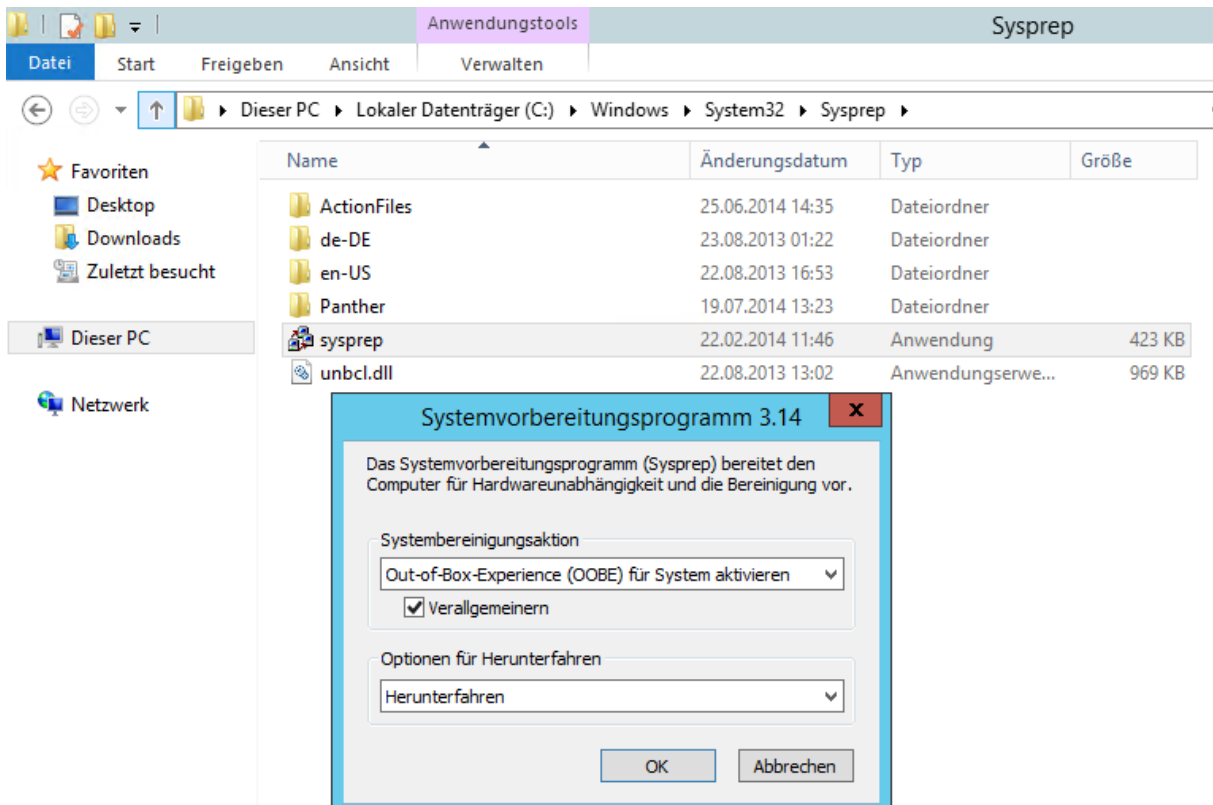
Anwendungstools

Sysprep

Datei Start Freigeben Ansicht Verwalten

Dieser PC ▸ Lokaler Datenträger (C:) ▸ Windows ▸ System32 ▸ Sysprep ▸

Favoriten
Desktop
Downloads
Zuletzt besucht

Dieser PC

Netzwerk

| Name | Änderungsdatum | Typ | Größe |
|---|---|---|---|
| ActionFiles | 25.06.2014 14:35 | Dateiordner | |
| de-DE | 23.08.2013 01:22 | Dateiordner | |
| en-US | 22.08.2013 16:53 | Dateiordner | |
| Panther | 19.07.2014 13:23 | Dateiordner | |
| sysprep | 22.02.2014 11:46 | Anwendung | 423 KB |
| unbcl.dll | 22.08.2013 13:02 | Anwendungserwe... | 969 KB |

Systemvorbereitungsprogramm 3.14

Das Systemvorbereitungsprogramm (Sysprep) bereitet den Computer für Hardwareunabhängigkeit und die Bereinigung vor.

Systembereinigungsaktion

Out-of-Box-Experience (OOBE) für System aktivieren

Verallgemeinern

Optionen für Herunterfahren

Herunterfahren

OK

Abbrechen